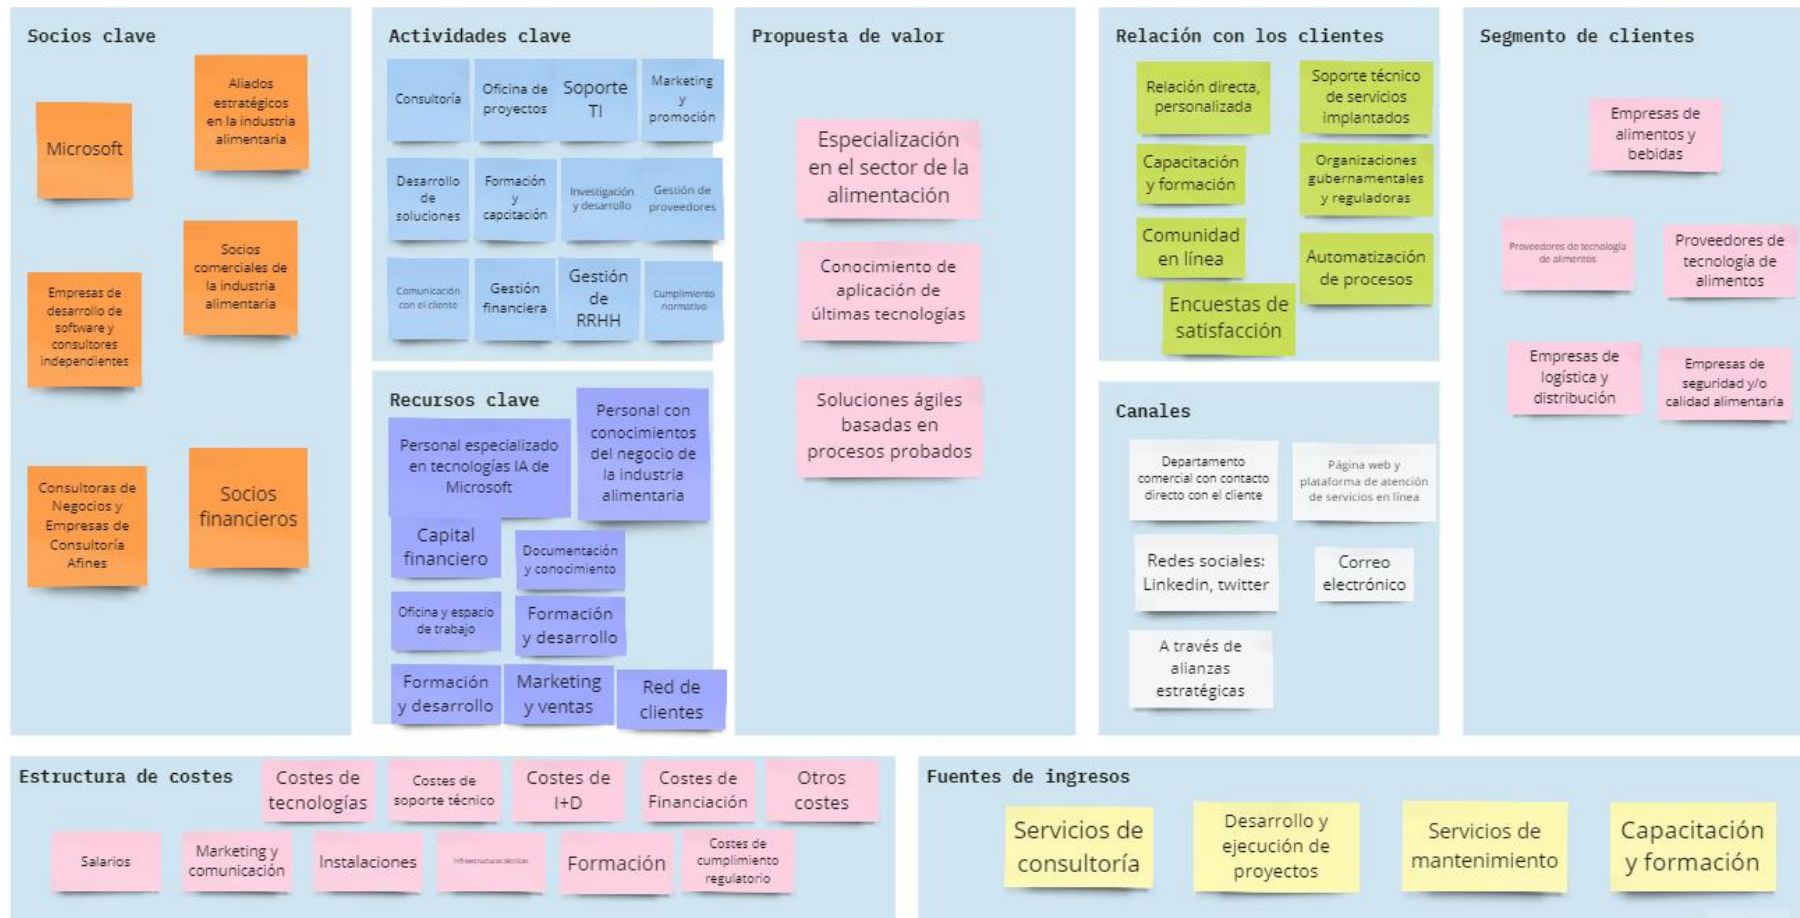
Socios clave

Aliados estratégicos en la industria alimentaria

Microsoft

Socios comerciales de la industria alimentaria

Empresas de desarrollo de software y consultores independientes

Consultoras de Negocios y Empresas de Consultoría Afines

Socios financieros

Actividades clave

Consultoría

Oficina de proyectos

Soporte TI

Marketing y promoción

Desarrollo de soluciones

Formación y capcitación

Investigación y desarrollo

Gestión de proveedores

Comunicación con el cliente

Gestión financiera

Gestión de RRHH

Cumplimiento normativo

Recursos clave

Personal especializado en tecnologías IA de Microsoft

Personal con conocimientos del negocio de la industria alimentaria

Capital financiero

Documentación y conocimiento

Oficina y espacio de trabajo

Formación y desarrollo

Formación y desarrollo

Marketing y ventas

Red de clientes

Propuesta de valor

Especialización en el sector de la alimentación

Conocimiento de aplicación de últimas tecnologías

Soluciones ágiles basadas en procesos probados

Relación con los clientes

Relación directa, personalizada

Soporte técnico de servicios implantados

Capacitación y formación

Organizaciones gubernamentales y reguladoras

Comunidad en línea

Automatización de procesos

Encuestas de satisfacción

Canales

Departamento comercial con contacto directo con el cliente

Página web y plataforma de atención de servicios en línea

Redes sociales: Linkedin, twitter

Correo electrónico

A través de alianzas estratégicas

Segmento de clientes

Empresas de alimentos y bebidas

Proveedores de tecnología de alimentos

Proveedores de tecnología de alimentos

Empresas de logística y distribución

Empresas de seguridad y/o calidad alimentaria

Estructura de costes

Costes de tecnologías

Costes de soporte técnico

Costes de I+D

Costes de Financiación

Otros costes

Salarios

Marketing y comunicación

Instalaciones

Infraestructuras técnicas

Formación

Costes de cumplimiento regulatorio

Fuentes de ingresos

Servicios de consultoría

Desarrollo y ejecución de proyectos

Servicios de mantenimiento

Capacitación y formación